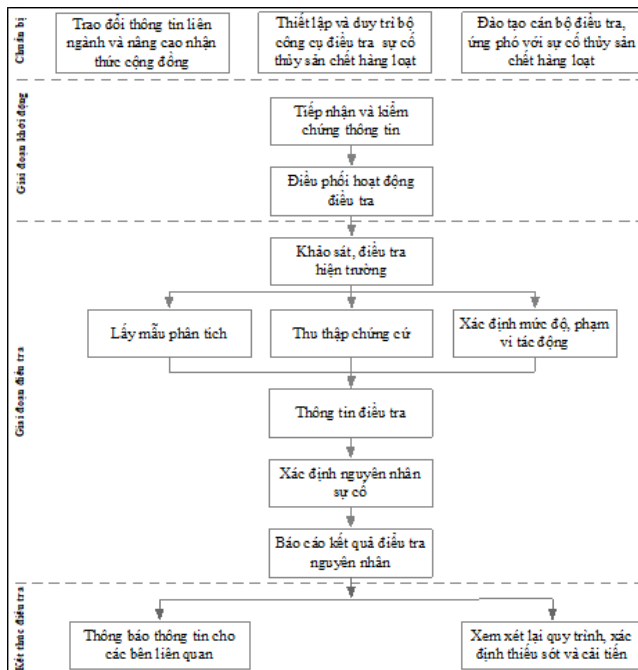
Chuẩn bị

Trao đổi thông tin liên ngành và nâng cao nhận thức cộng đồng

Thiết lập và duy trì bộ công cụ điều tra sự cố thủy sản chết hàng loạt

Đào tạo cán bộ điều tra, ứng phó với sự cố thủy sản chết hàng loạt

Giai đoạn khởi động

Tiếp nhận và kiểm chứng thông tin

Điều phối hoạt động điều tra

Giai đoạn điều tra

Khảo sát, điều tra hiện trường

Lấy mẫu phân tích

Thu thập chứng cứ

Xác định mức độ, phạm vi tác động

Thông tin điều tra

Xác định nguyên nhân sự cố

Báo cáo kết quả điều tra nguyên nhân

Kết thúc điều tra

Thông báo thông tin cho các bên liên quan

Xem xét lại quy trình, xác định thiếu sót và cải tiến